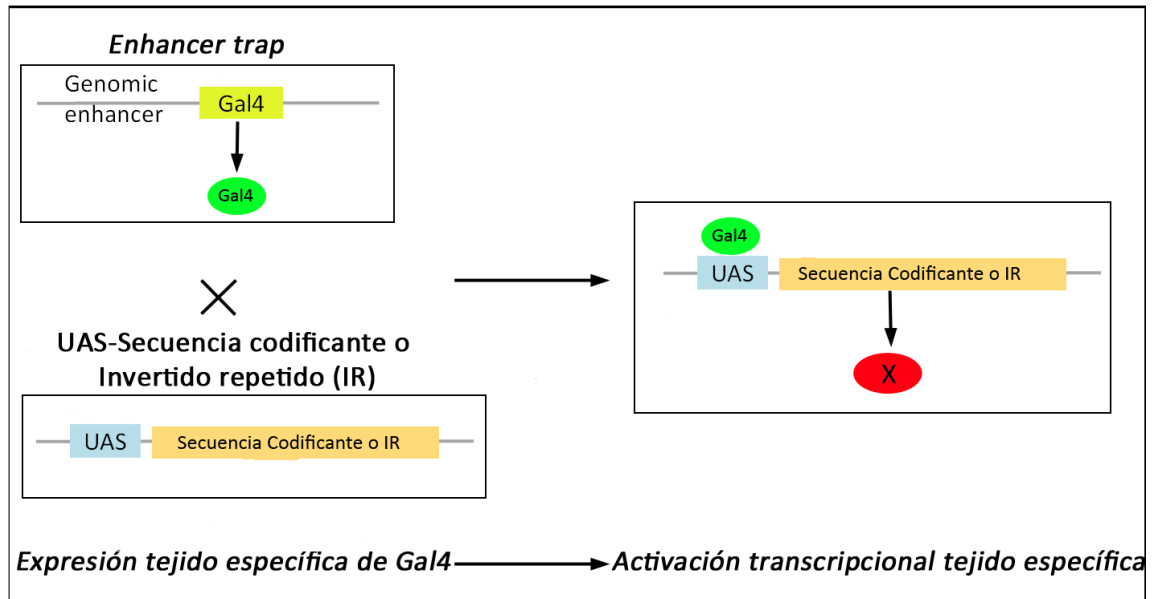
Enhancer trap

Genomic enhancer

Gal4

Gal4

×

UAS-Secuencia codificante o Invertido repetido (IR)

UAS

Secuencia Codificante o IR

Gal4

UAS

Secuencia Codificante o IR

X

Expresión tejido específica de Gal4 → Activación transcripcional tejido específica